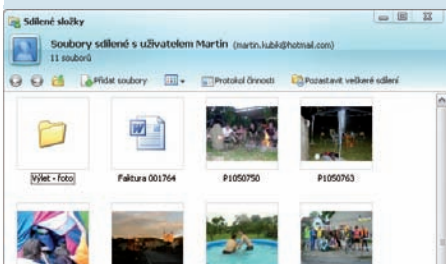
Sdílené složky

Soubory sdílené s uživatelem Martin (martin.kubik@hotmail.com)
11 souborů

Přidat soubory

Protokol činnosti

Pozastavit veškeré sdílení

Výlet - foto

Faktura 001764

P1050750

P1050763